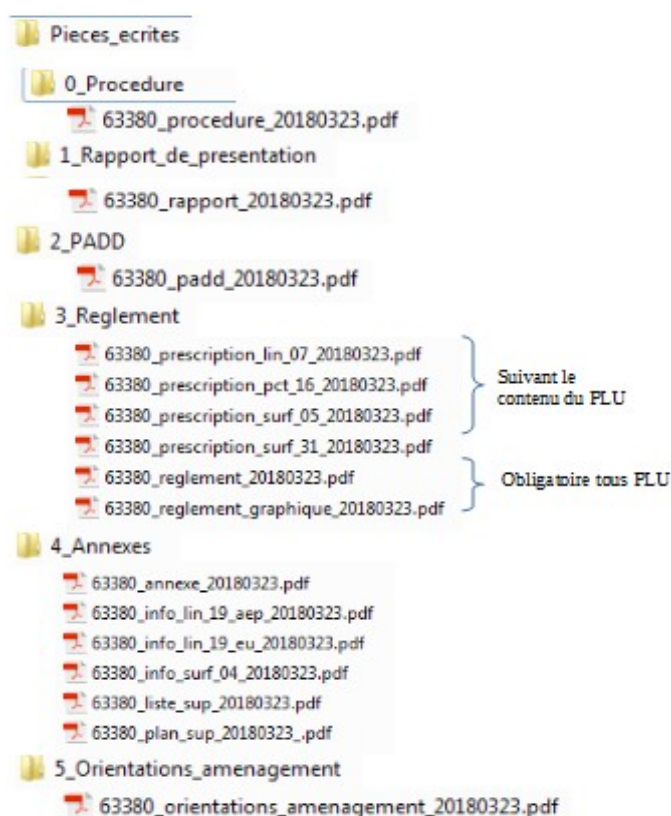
Pieces_ecrites

0_Procedure

63380_procedure_20180323.pdf

1_Rapport_de_presentation

63380_rapport_20180323.pdf

2_PADD

63380_padd_20180323.pdf

3_Reglement

63380_prescription_lin_07_20180323.pdf

63380_prescription_pct_16_20180323.pdf

63380_prescription_surf_05_20180323.pdf

63380_prescription_surf_31_20180323.pdf

Suivant le contenu du PLU

63380_reglement_20180323.pdf

63380_reglement_graphique_20180323.pdf

Obligatoire tous PLU

4_Annexes

63380_annexe_20180323.pdf

63380_info_lin_19_aep_20180323.pdf

63380_info_lin_19_eu_20180323.pdf

63380_info_surf_04_20180323.pdf

63380_liste_sup_20180323.pdf

63380_plan_sup_20180323_.pdf

5_Orientations_amenagement

63380_orientations_amenagement_20180323.pdf